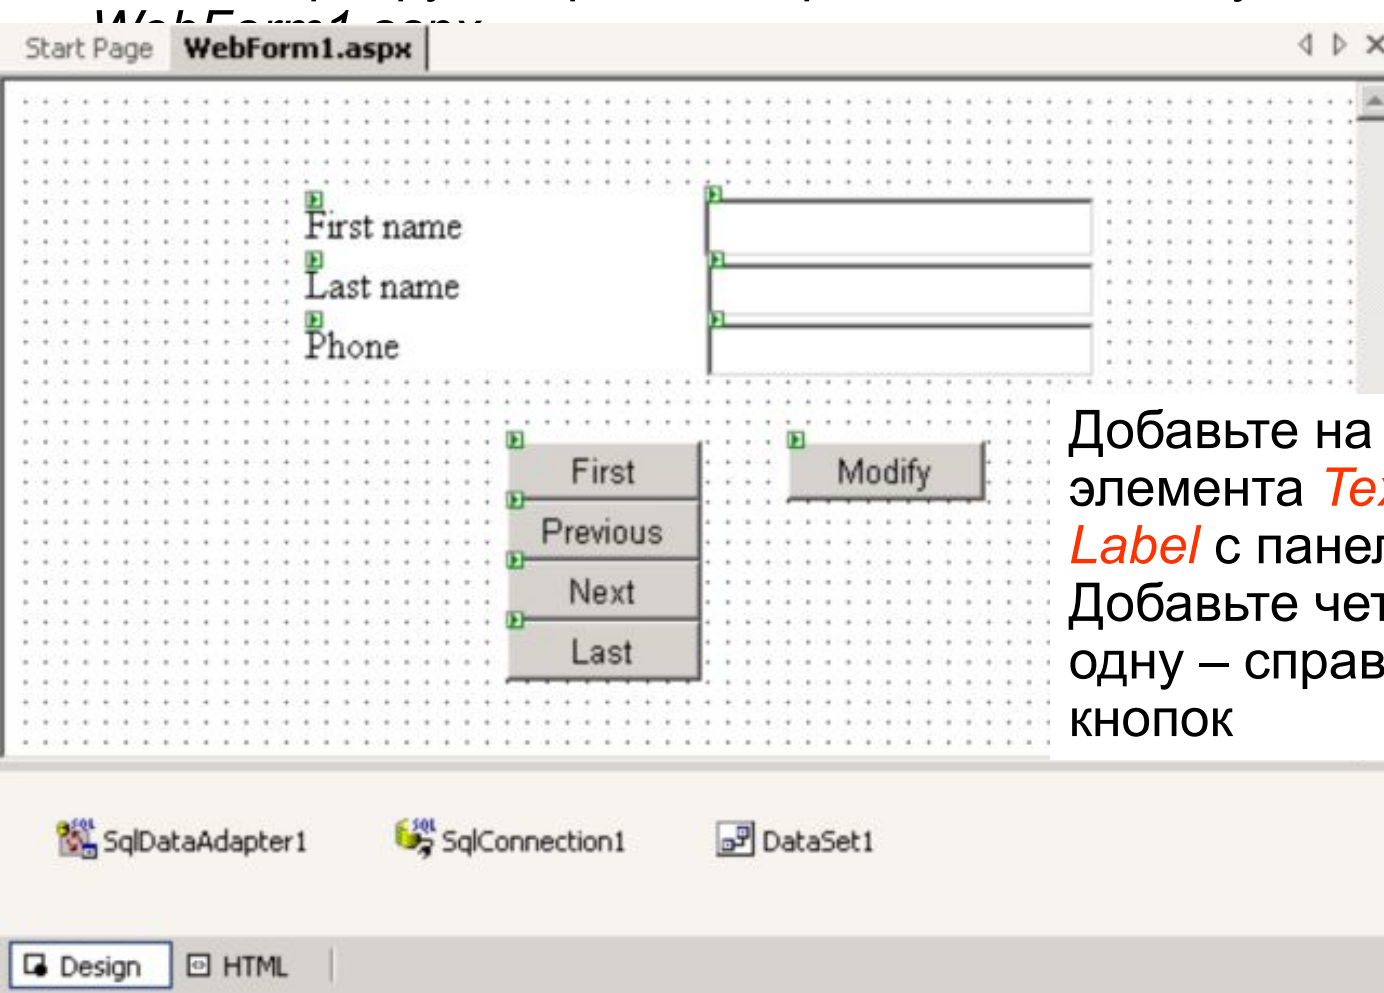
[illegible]

Start Page WebForm1.aspx

First name
Last name
Phone

First
Previous
Next
Last

Modify

Добавьте на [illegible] элемента Te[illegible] Label с панел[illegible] Добавьте чет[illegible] одну – справ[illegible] кнопок

SqlDataAdapter1 SqlConnection1 DataSet1

Design HTML